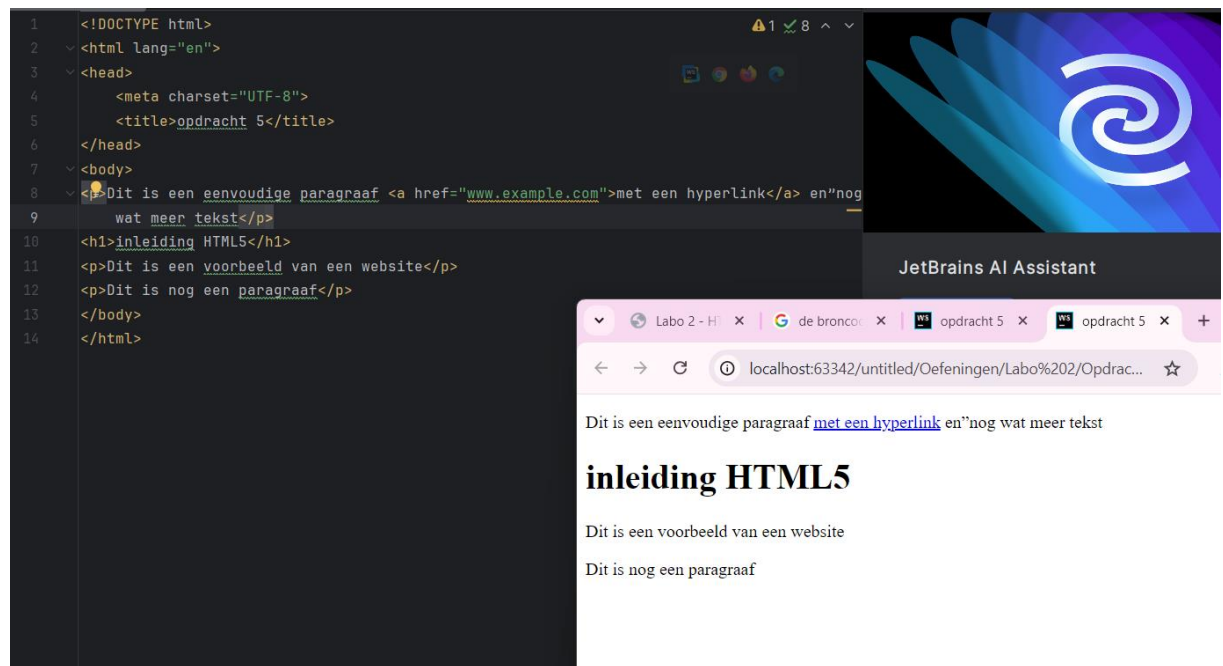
1 <!DOCTYPE html>
2 <html lang="en">
3 <head>
4 <meta charset="UTF-8">
5 <title>opdracht 5</title>
6 </head>
7 <body>
8 <p>Dit is een eenvoudige paragraaf <a href="www.example.com">met een hyperlink</a> en”nog
9 wat meer tekst</p>
10 <h1>inleiding HTML5</h1>
11 <p>Dit is een voorbeeld van een website</p>
12 <p>Dit is nog een paragraaf</p>
13 </body>
14 </html>

⚠1 ✓8

JetBrains AI Assistant

Labo 2 - H ✕ | de broncod ✕ | opdracht 5 ✕ | opdracht 5 ✕ +

localhost:63342/untitled/Oefeningen/Labo%202/Opdrac...

Dit is een eenvoudige paragraaf met een hyperlink en”nog wat meer tekst

# inleiding HTML5

Dit is een voorbeeld van een website

Dit is nog een paragraaf